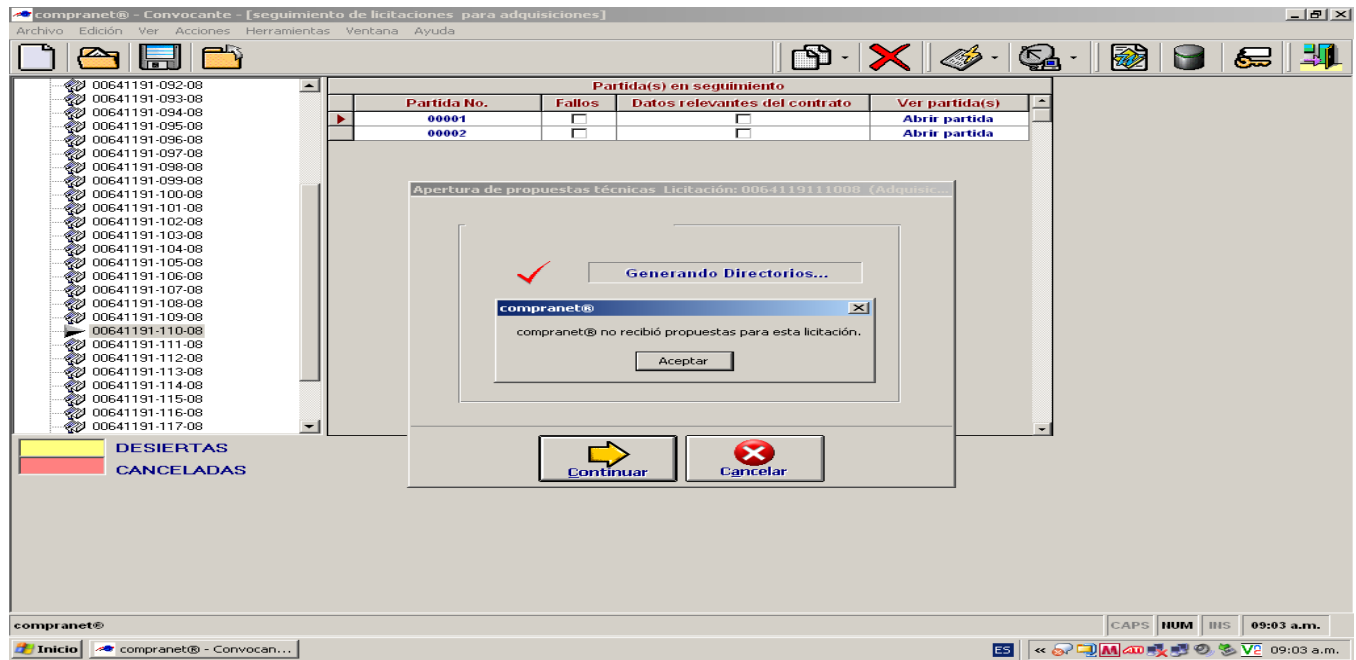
compranet® - Convocante - [seguimiento de licitaciones para adquisiciones]
Archivo Edición Ver Acciones Herramientas Ventana Ayuda

00641191-092-08
00641191-093-08
00641191-094-08
00641191-095-08
00641191-096-08
00641191-097-08
00641191-098-08
00641191-099-08
00641191-100-08
00641191-101-08
00641191-102-08
00641191-103-08
00641191-104-08
00641191-105-08
00641191-106-08
00641191-107-08
00641191-108-08
00641191-109-08
00641191-110-08
00641191-111-08
00641191-112-08
00641191-113-08
00641191-114-08
00641191-115-08
00641191-116-08
00641191-117-08

DESIERTAS
CANCELADAS

Partida(s) en seguimiento

| Partida No. | Fallos | Datos relevantes del contrato | Ver partida(s) |
|---|---|---|---|
| 00001 | | | Abrir partida |
| 00002 | | | Abrir partida |

Apertura de propuestas técnicas Licitación: 0064119111008 (Adquisic...

Generando Directorios...

compranet®
compranet® no recibió propuestas para esta licitación.
Aceptar

Continuar
Cancelar

compranet®
CAPS NUM INS 09:03 a.m.

Inicio compranet® - Convocan...
ES 09:03 a.m.